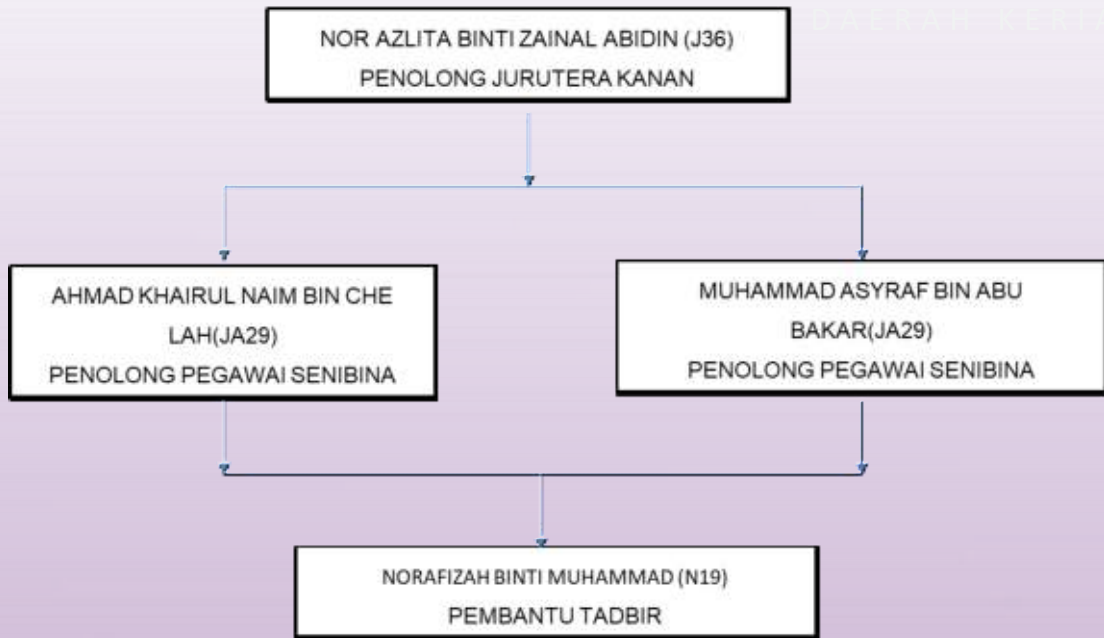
NOR AZLITA BINTI ZAINAL ABIDIN (J36)
PENOLONG JURUTERA KANAN

DAERAH KERI

AHMAD KHAIRUL NAIM BIN CHE LAH(JA29)
PENOLONG PEGAWAI SENIBINA

MUHAMMAD ASYRAF BIN ABU BAKAR(JA29)
PENOLONG PEGAWAI SENIBINA

NORAFIZAH BINTI MUHAMMAD (N19)
PEMBANTU TADBIR